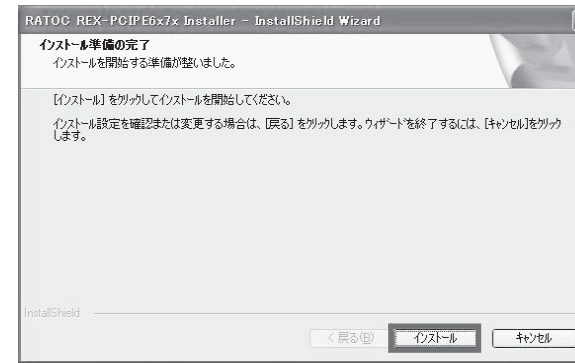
RATOC REX-PCIPE6x7x Installer - InstallShield Wizard

インストール準備の完了

インストールを開始する準備が整いました。

[インストール] をクリックしてインストールを開始してください。

インストール設定を確認または変更する場合は、[戻る] をクリックします。ウィザードを終了するには、[キャンセル]をクリックします。

InstallShield

< 戻る(B)

インストール

キャンセル